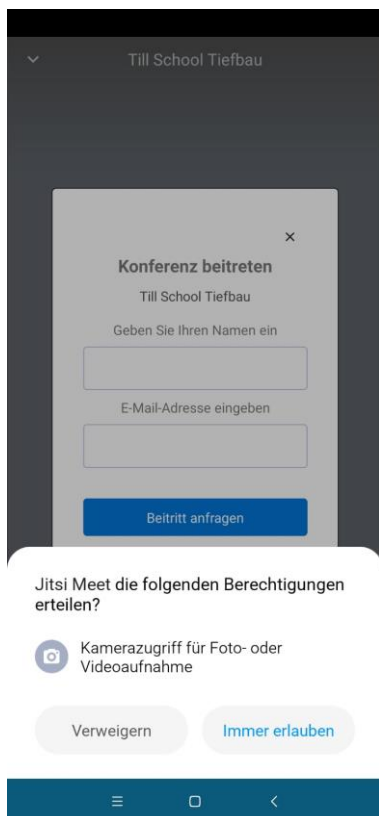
Till School Tiefbau

×

Konferenz beitreten

Till School Tiefbau

Geben Sie Ihren Namen ein

E-Mail-Adresse eingeben

Beitritt anfragen

Jitsi Meet die folgenden Berechtigungen erteilen?

Kamerazugriff für Foto- oder Videoaufnahme

Verweigern

Immer erlauben